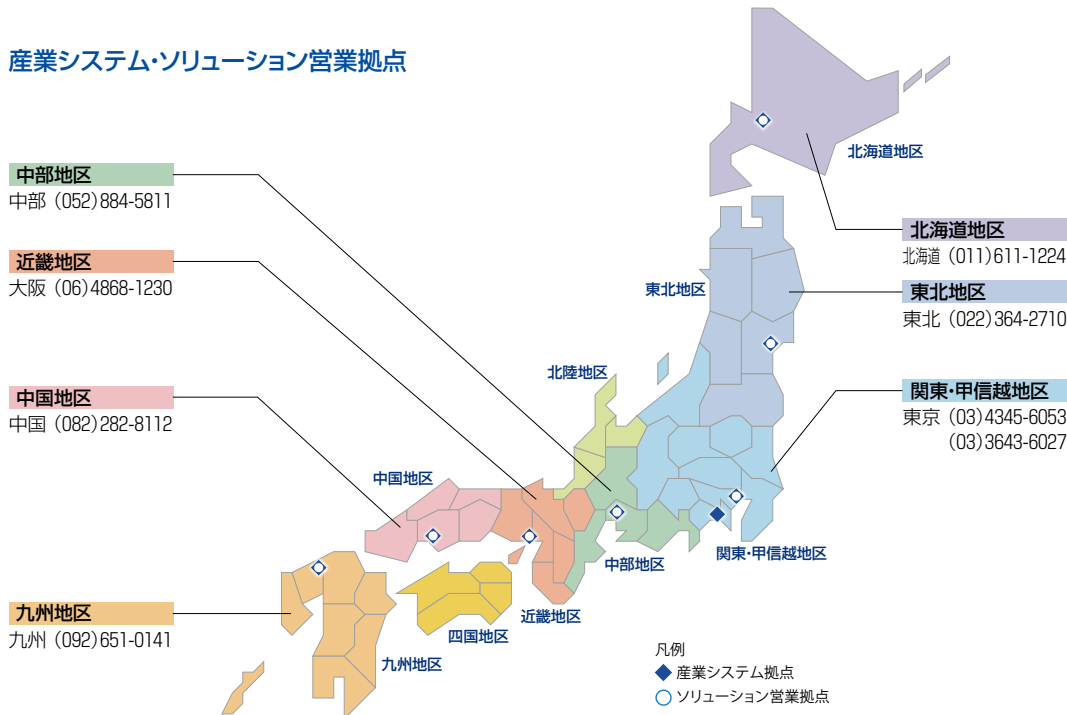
産業システム・ソリューション営業拠点

中部地区
中部（052）884-5811

近畿地区
大阪（06）4868-1230

中国地区
中国（082）282-8112

九州地区
九州（092）651-0141

北海道地区

北海道地区
北海道（011）611-1224

東北地区

東北地区
東北（022）364-2710

北陸地区

関東・甲信越地区
東京（03）4345-6053
（03）3643-6027

中国地区

中部地区

関東・甲信越地区

近畿地区

四国地区

九州地区

凡例
産業システム拠点
ソリューション営業拠点